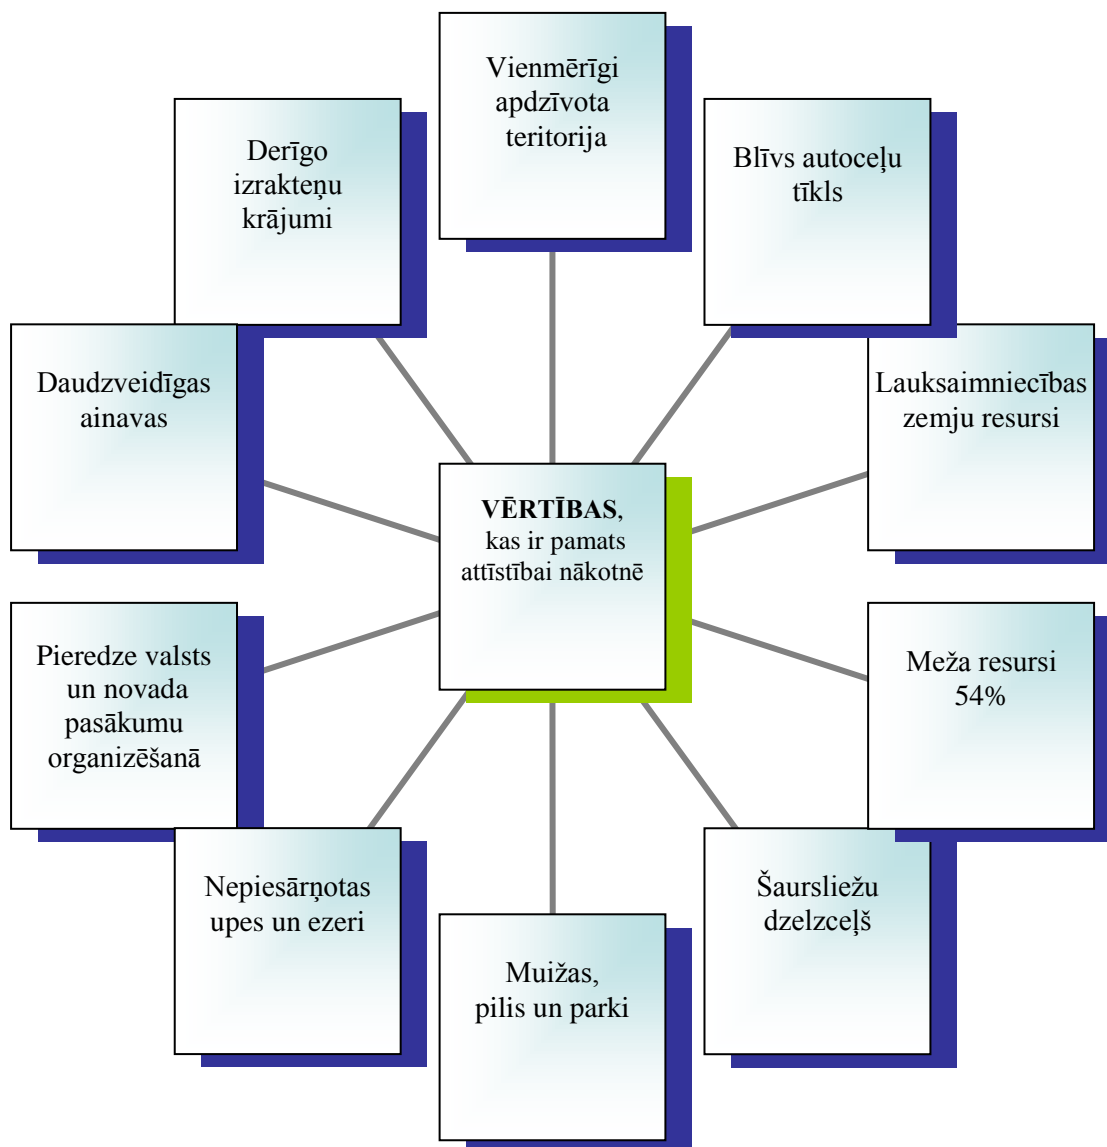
Vienmērīgi apdzīvota teritorija

Derīgo izrakteņu krājumi

Blīvs autoceļu tīkls

Daudzveidīgas ainavas

Lauksaimniecības zemju resursi

**VĒRTĪBAS**, kas ir pamats attīstībai nākotnē

Pieredze valsts un novada pasākumu organizēšanā

Meža resursi 54%

Nepiesārņotas upes un ezeri

Šaursliežu dzelzceļš

Muižas, pilis un parki